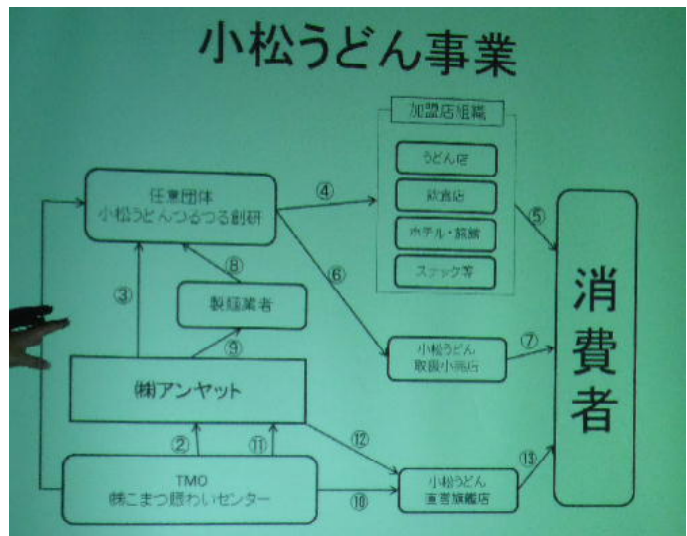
小松うどん事業

加盟店組織

うどん店

飲食店

ホテル・旅館

スナック等

任意団体
小松うどんつるつる創研

④

⑤

⑥

⑧

③

製麺業者

⑨

消費者

小松うどん
取扱小売店

⑦

㈱アンヤット

②

⑪

⑫

TMO
㈱こまつ賑わいセンター

⑩

小松うどん
直営旗艦店

⑬